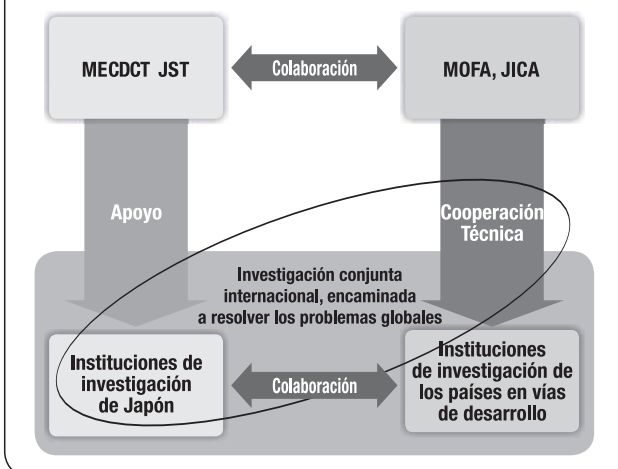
MECDCT JST

Colaboración

MOFA, JICA

Apoyo

Cooperación Técnica

Investigación conjunta internacional, encaminada a resolver los problemas globales

Instituciones de investigación de Japón

Colaboración

Instituciones de investigación de los países en vías de desarrollo